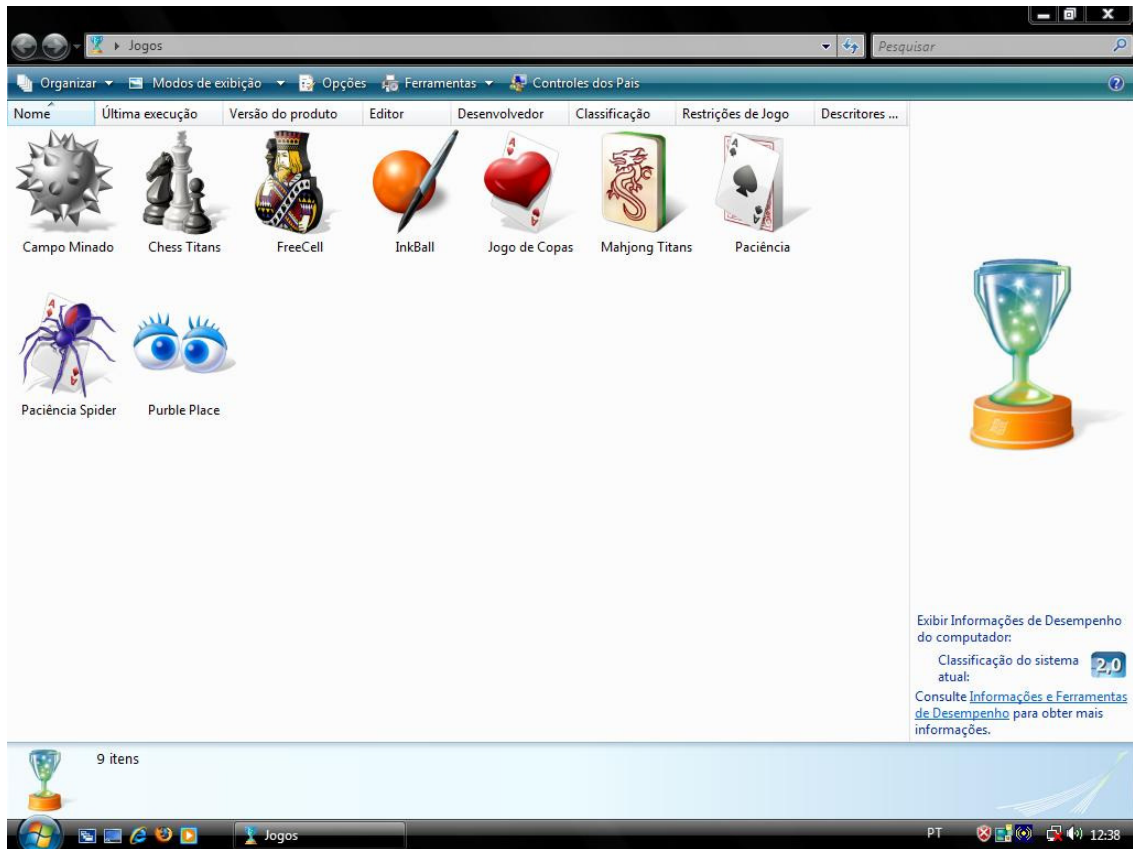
Jogos

Pesquisar

Organizar Modos de exibição Opções Ferramentas Controles dos Pais

| Nome | Última execução | Versão do produto | Editor | Desenvolvedor | Classificação | Restrições de Jogo | Descritores ... |
|---|---|---|---|---|---|---|---|

Campo Minado
Chess Titans
FreeCell
InkBall
Jogo de Copas
Mahjong Titans
Paciência
Paciência Spider
Purble Place

Exibir Informações de Desempenho do computador:

Classificação do sistema atual: 2,0

Consulte Informações e Ferramentas de Desempenho para obter mais informações.

9 itens

Jogos

PT 12:38